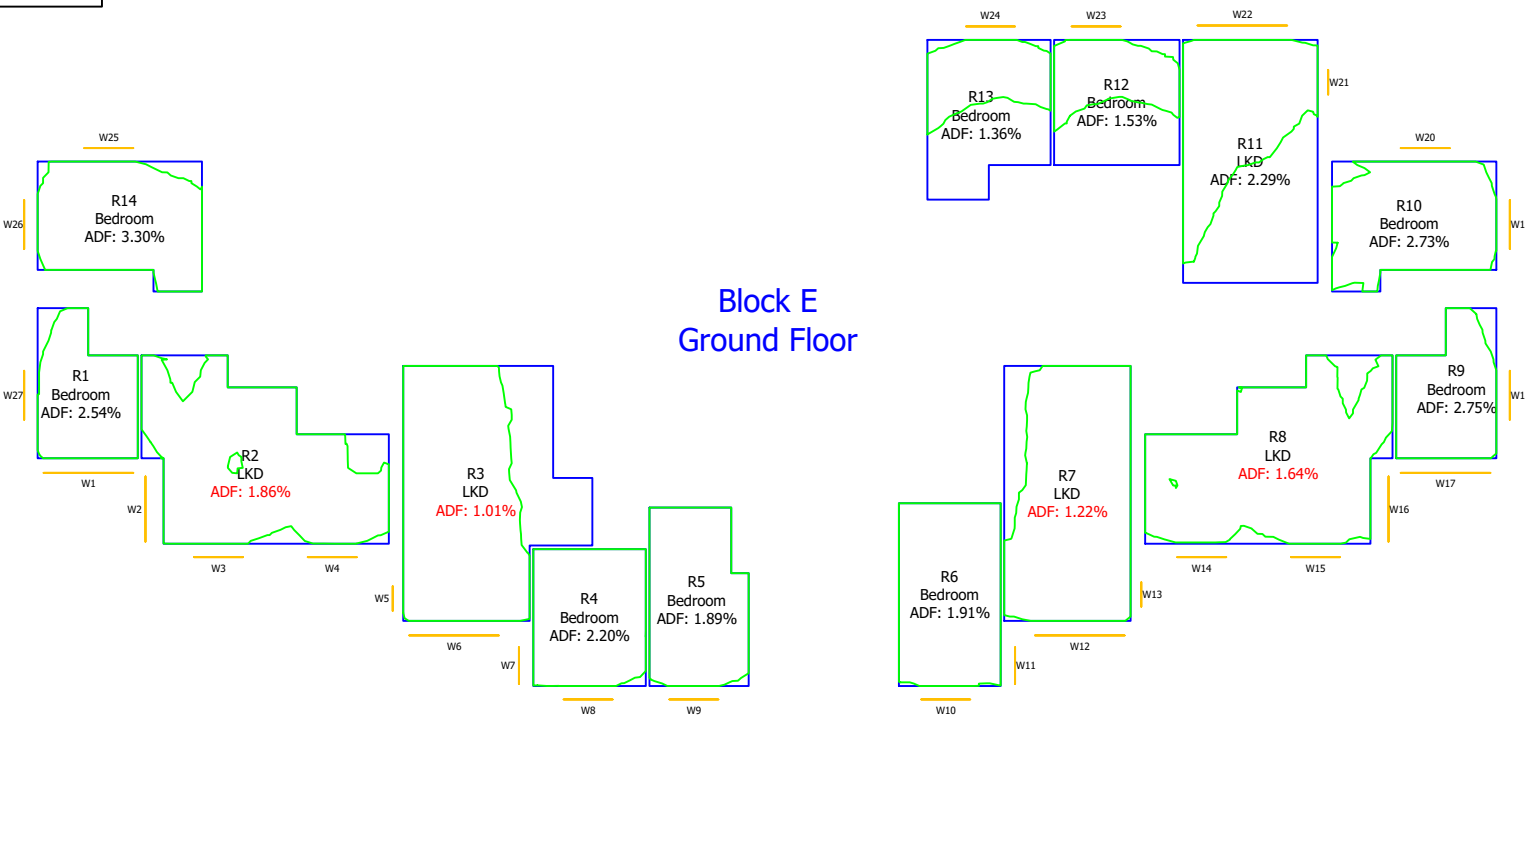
W24
W23
W22
R13
Bedroom
ADF: 1.36%
R12
Bedroom
ADF: 1.53%
W21
R11
LKD
ADF: 2.29%
W25
W20
R14
Bedroom
ADF: 3.30%
W26
R10
Bedroom
ADF: 2.73%
W1
Block E
Ground Floor
R1
Bedroom
ADF: 2.54%
W27
R2
LKD
ADF: 1.86%
W1
W2
R3
LKD
ADF: 1.01%
W3
W4
R9
Bedroom
ADF: 2.75%
W1
R8
LKD
ADF: 1.64%
W17
R7
LKD
ADF: 1.22%
W16
W14
W15
R4
Bedroom
ADF: 2.20%
W5
W6
R5
Bedroom
ADF: 1.89%
W7
W8
W9
R6
Bedroom
ADF: 1.91%
W13
W12
W11
W10